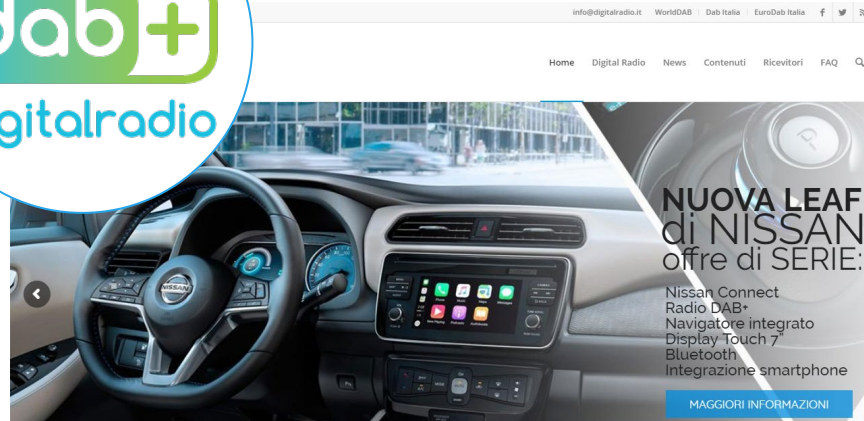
dab+
digitalradio

info@digitalradio.it WorldDAB Dab Italia EuroDab Italia

Home Digital Radio News Contenuti Ricevitori FAQ

NUOVA LEAF
di NISSAN
offre di SERIE:

Nissan Connect
Radio DAB+
Navigatore integrato
Display Touch 7"
Bluetooth
Integrazione smartphone

MAGGIORI INFORMAZIONI